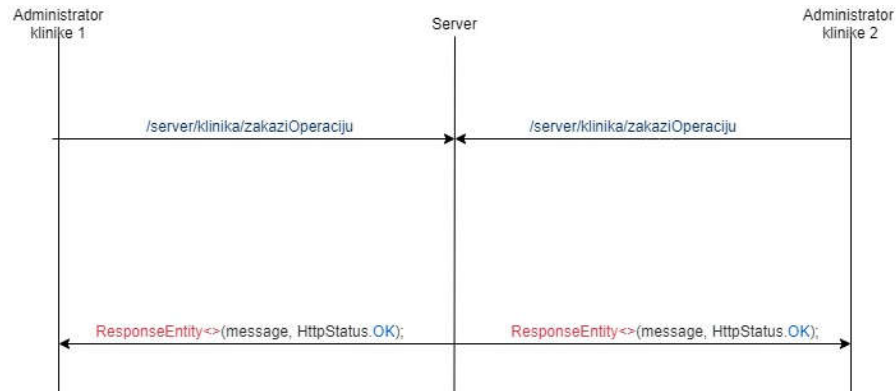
Administrator klinike 1

Server

Administrator klinike 2

/server/klinika/zakaziOperaciju

/server/klinika/zakaziOperaciju

ResponseEntity<>(message, HttpStatus.OK);

ResponseEntity<>(message, HttpStatus.OK);